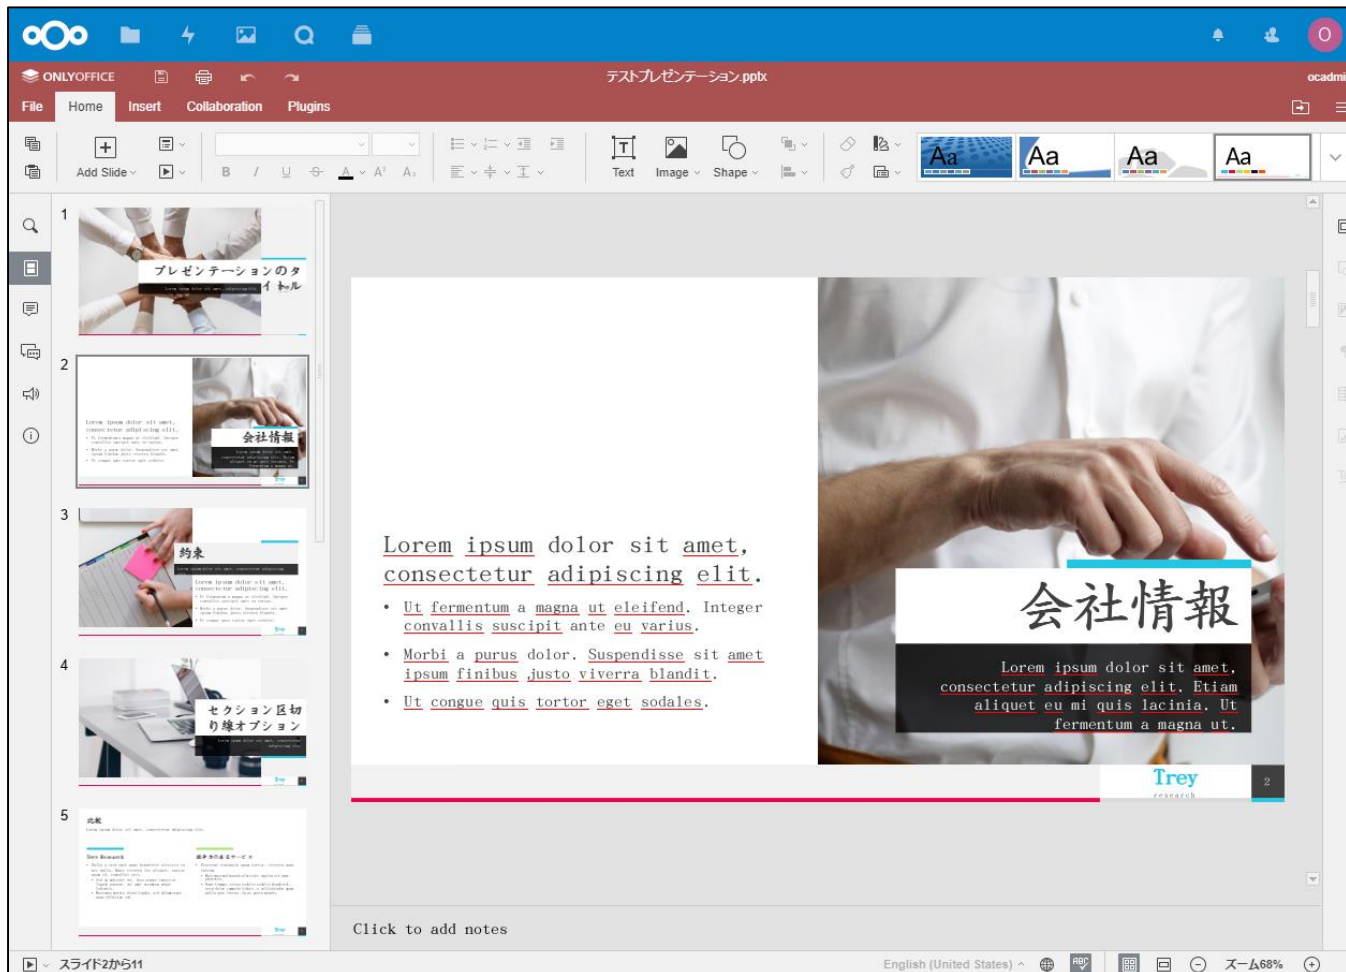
ONLYOFFICE

テストプレゼンテーション.pptx

ocadmi

File Home Insert Collaboration Plugins

Add Slide

Text Image Shape

Aa Aa Aa Aa

1

プレゼンテーションのタイトル

2

会社情報

3

約束

4

セクション区切り線オプション

5

比較

Lorem ipsum dolor sit amet, consectetur adipiscing elit.

• Ut fermentum a magna ut eleifend. Integer convallis suscipit ante eu varius.

• Morbi a purus dolor. Suspendisse sit amet ipsum finibus justo viverra blandit.

• Ut congue quis tortor eget sodales.

会社情報

Lorem ipsum dolor sit amet, consectetur adipiscing elit. Etiam aliquet eu mi quis lacinia. Ut fermentum a magna ut.

Trey
research

2

Click to add notes

スライド2から11

English (United States)

ズーム68%